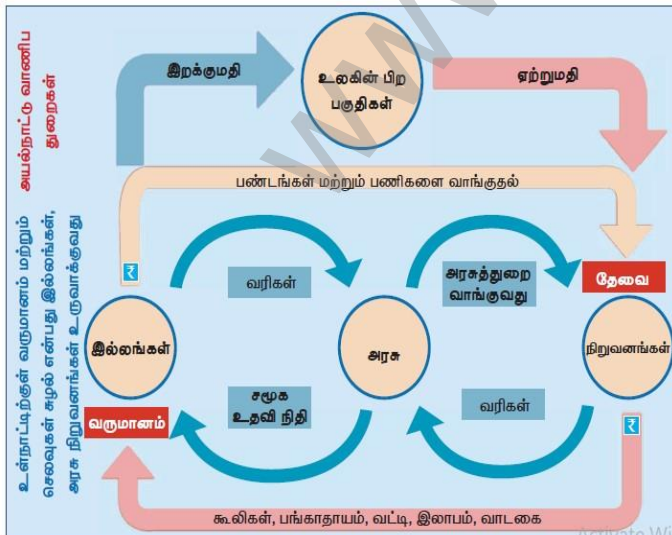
அயல்நாட்டு வாணிப துறைகள்

இறக்குமதி

உலகின் பிற பகுதிகள்

ஏற்றுமதி

பண்டங்கள் மற்றும் பணிகளை வாங்குதல்

உள்நாட்டிற்குள் வருமானம் மற்றும் செலவுகள் சுழல் என்பது இல்லங்கள், அரசு நிறுவனங்கள் உருவாக்குவது

₹

வரிகள்

அரசுத்துறை வாங்குவது

தேவை

இல்லங்கள்

அரசு

நிறுவனங்கள்

சமூக உதவி நிதி

வரிகள்

வருமானம்

₹

கூலிகள், பங்காதாயம், வட்டி, இலாபம், வாடகை

Activate Wi